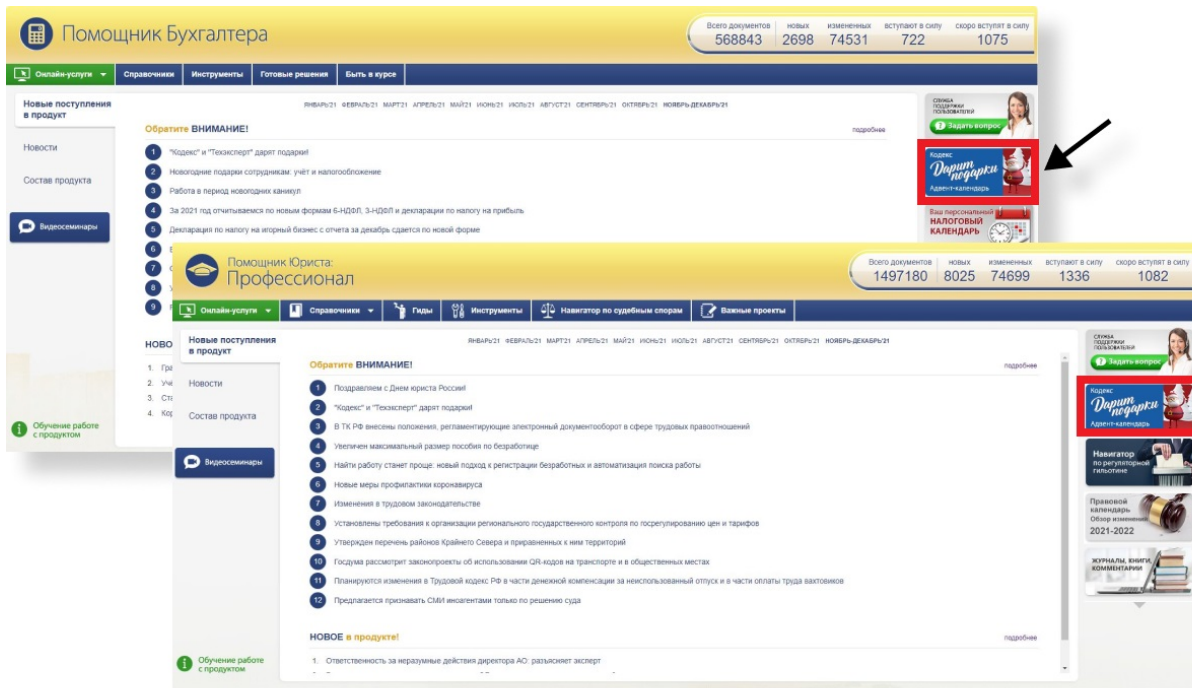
Помощник Бухгалтера

| Всего документов | новых | измененных | вступают в силу | скоро вступят в силу |
|---|---|---|---|---|
| 568843 | 2698 | 74531 | 722 | 1075 |

Онлайн-услуги Справочники Инструменты Готовые решения Быть в курсе

Новые поступления в продукт

Новости

Состав продукта

Видеосеминары

Обучение работе с продуктом

ЯНВАРЬ'21 ФЕВРАЛЬ'21 МАРТ'21 АПРЕЛЬ'21 МАЙ'21 ИЮНЬ'21 ИЮЛЬ'21 АВГУСТ'21 СЕНТЯБРЬ'21 ОКТЯБРЬ'21 НОЯБРЬ-ДЕКАБРЬ'21

Обратите ВНИМАНИЕ! подробнее

1 "Кодекс" и "Техэксперт" дарят подарки!
2 Новогодние подарки сотрудникам: учёт и налогообложение
3 Работа в период новогодних каникул
4 За 2021 год отчитываемся по новым формам 6-НДФЛ, 3-НДФЛ и декларации по налогу на прибыль
5 Декларация по налогу на игорный бизнес с отчета за декабрь сдается по новой форме
6 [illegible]
7 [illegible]
8 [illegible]
9 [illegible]

НОВО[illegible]
1. Гра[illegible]
2. Уче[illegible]
3. Ста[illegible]
4. Кор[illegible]

СЛУЖБА ПОДДЕРЖКИ ПОЛЬЗОВАТЕЛЕЙ
Задать вопрос

Кодекс Дарит подарки Адвент-календарь

Ваш персональный НАЛОГОВЫЙ КАЛЕНДАРЬ

Помощник Юриста: Профессионал

| Всего документов | новых | измененных | вступают в силу | скоро вступят в силу |
|---|---|---|---|---|
| 1497180 | 8025 | 74699 | 1336 | 1082 |

Онлайн-услуги Справочники Гиды Инструменты Навигатор по судебным спорам Важные проекты

Новые поступления в продукт

Новости

Состав продукта

Видеосеминары

Обучение работе с продуктом

ЯНВАРЬ'21 ФЕВРАЛЬ'21 МАРТ'21 АПРЕЛЬ'21 МАЙ'21 ИЮНЬ'21 ИЮЛЬ'21 АВГУСТ'21 СЕНТЯБРЬ'21 ОКТЯБРЬ'21 НОЯБРЬ-ДЕКАБРЬ'21

Обратите ВНИМАНИЕ! подробнее

1 Поздравляем с Днем юриста России!
2 "Кодекс" и "Техэксперт" дарят подарки!
3 В ТК РФ внесены положения, регламентирующие электронный документооборот в сфере трудовых правоотношений
4 Увеличен максимальный размер пособия по безработице
5 Найти работу станет проще: новый подход к регистрации безработных и автоматизация поиска работы
6 Новые меры профилактики коронавируса
7 Изменения в трудовом законодательстве
8 Установлены требования к организации регионального государственного контроля по госрегулированию цен и тарифов
9 Утвержден перечень районов Крайнего Севера и приравненных к ним территорий
10 Госдума рассмотрит законопроекты об использовании QR-кодов на транспорте и в общественных местах
11 Планируются изменения в Трудовой кодекс РФ в части денежной компенсации за неиспользованный отпуск и в части оплаты труда вахтовиков
12 Предлагается признавать СМИ иноагентами только по решению суда

НОВОЕ в продукте! подробнее

1. Ответственность за неразумные действия директора АО: разъясняет эксперт

СЛУЖБА ПОДДЕРЖКИ ПОЛЬЗОВАТЕЛЕЙ
Задать вопрос

Кодекс Дарит подарки Адвент-календарь

Навигатор по регуляторной гильотине

Правовой календарь Обзор изменений 2021-2022

ЖУРНАЛЫ, КНИГИ, КОММЕНТАРИИ